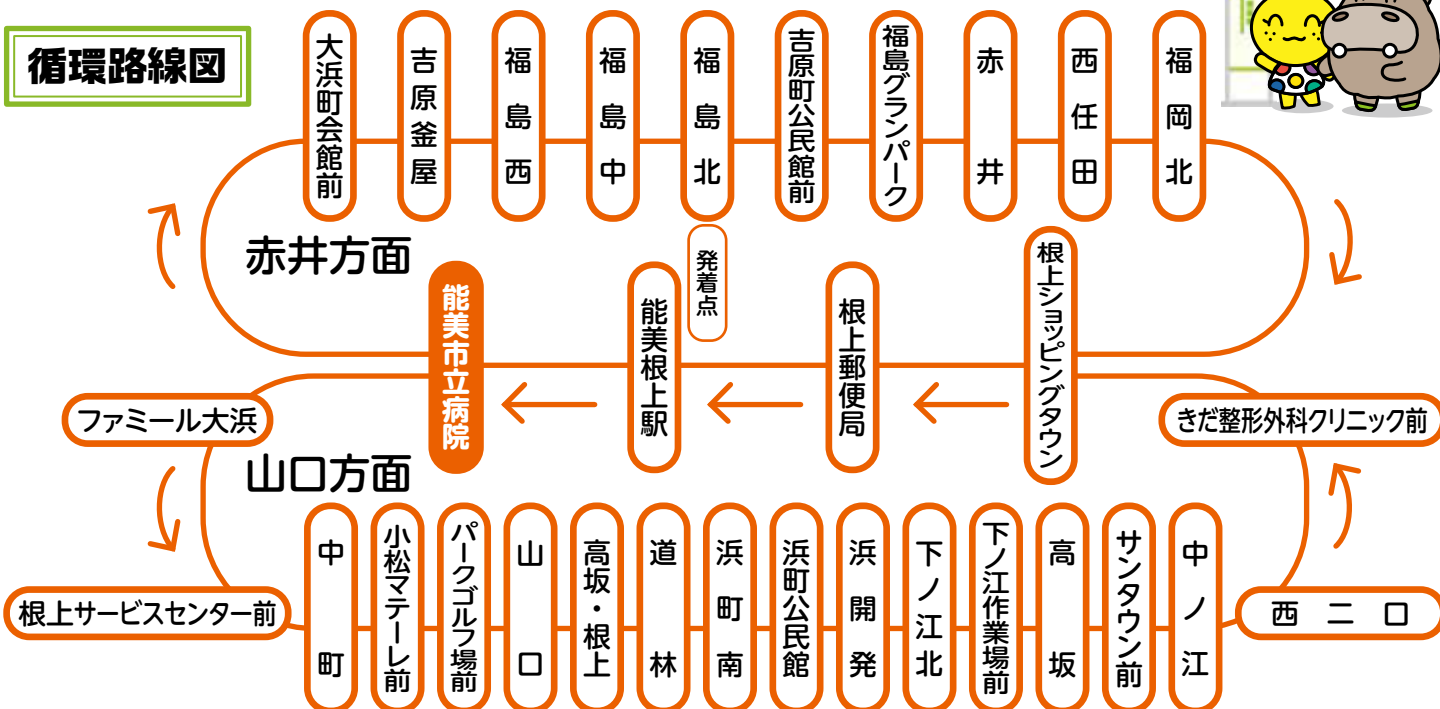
循環路線図

大浜町会館前
吉原釜屋
福島西
福島中
福島北
吉原町公民館前
福島グランパーク
赤井
西任田
福岡北

赤井方面

発着点

能美市立病院
能美根上駅
根上郵便局
根上ショッピングタウン

ファミール大浜
きだ整形外科クリニック前

山口方面

中町
小松マテーレ前
パークゴルフ場前
山口
高坂・根上
道林
浜町南
浜町公民館
浜開発
下ノ江北
下ノ江作業場前
高坂
サンタウン前
中ノ江

根上サービスセンター前
西二口